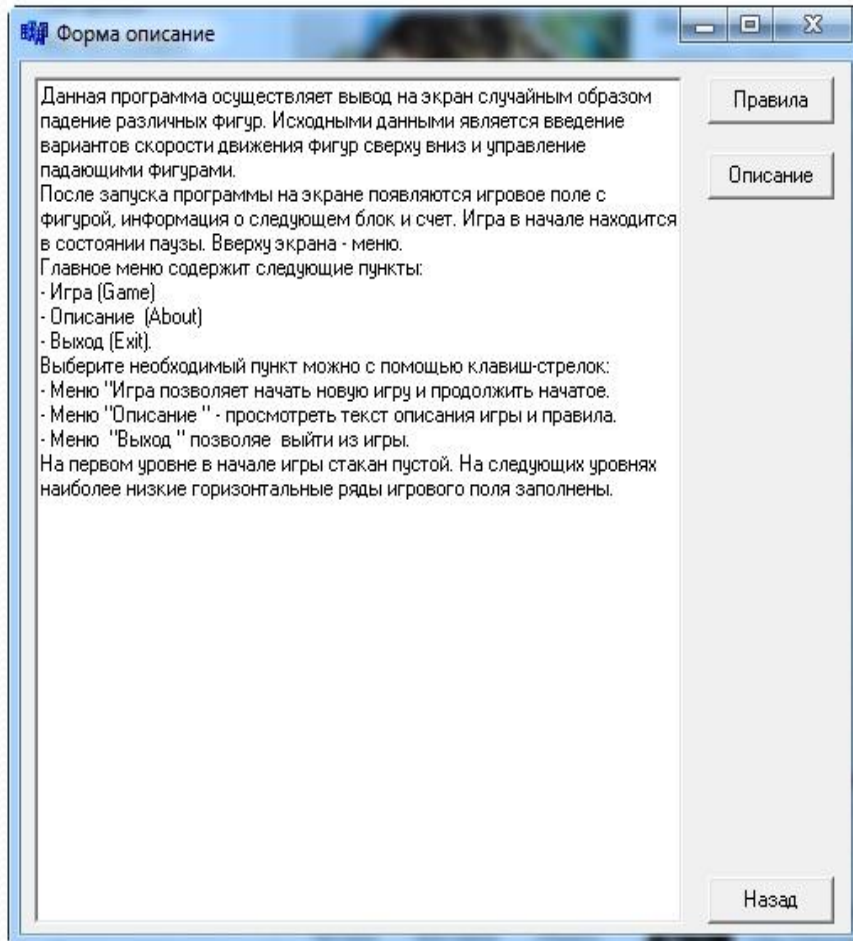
Форма описание

Данная программа осуществляет вывод на экран случайным образом падение различных фигур. Исходными данными является введение вариантов скорости движения фигур сверху вниз и управление падающими фигурами.
После запуска программы на экране появляются игровое поле с фигурой, информация о следующем блок и счет. Игра в начале находится в состоянии паузы. Вверху экрана - меню.
Главное меню содержит следующие пункты:
- Игра (Game)
- Описание (About)
- Выход (Exit).
Выберите необходимый пункт можно с помощью клавиш-стрелок:
- Меню "Игра позволяет начать новую игру и продолжить начатое.
- Меню "Описание " - просмотреть текст описания игры и правила.
- Меню "Выход " позволяе выйти из игры.
На первом уровне в начале игры стакан пустой. На следующих уровнях наиболее низкие горизонтальные ряды игрового поля заполнены.

Правила

Описание

Назад